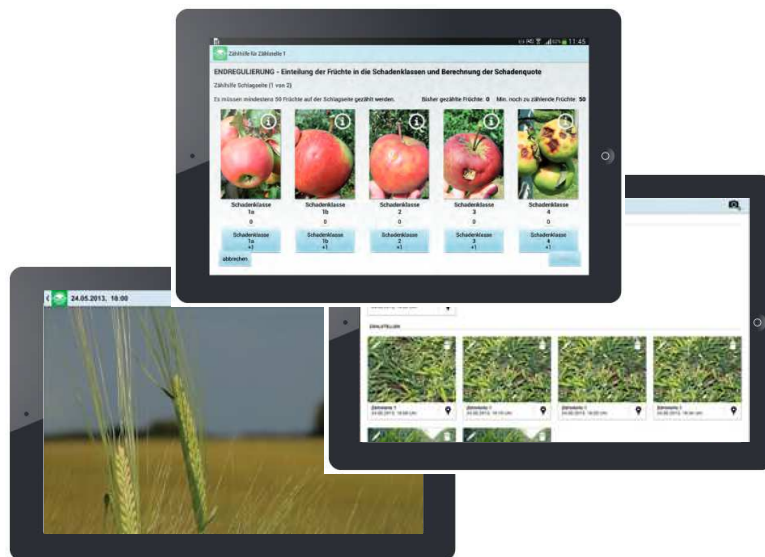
11:45

Zählhilfe für Zählstelle 1

ENDREGULIERUNG - Einteilung der Früchte in die Schadenklassen und Berechnung der Schadenquote

Zählhilfe Schlagseite (1 von 2)

Es müssen mindestens 50 Früchte auf der Schlagseite gezählt werden.

Bisher gezählte Früchte 0

Min. noch zu zählende Früchte 50

Schadenklasse 1a
0
Schadenklasse 1a +1

Schadenklasse 1b
0
Schadenklasse 1b +1

Schadenklasse 2
0
Schadenklasse 2 +1

Schadenklasse 3
0
Schadenklasse 3 +1

Schadenklasse 4
0
Schadenklasse 4 +1

abbrechen

24.05.2013, 10:00

ZÄHLSTELLEN

Zählstelle 1
24.05.2013, 10:00 Uhr

Zählstelle 1
24.05.2013, 10:00 Uhr

Zählstelle 1
24.05.2013, 10:00 Uhr

Zählstelle 1
24.05.2013, 10:00 Uhr